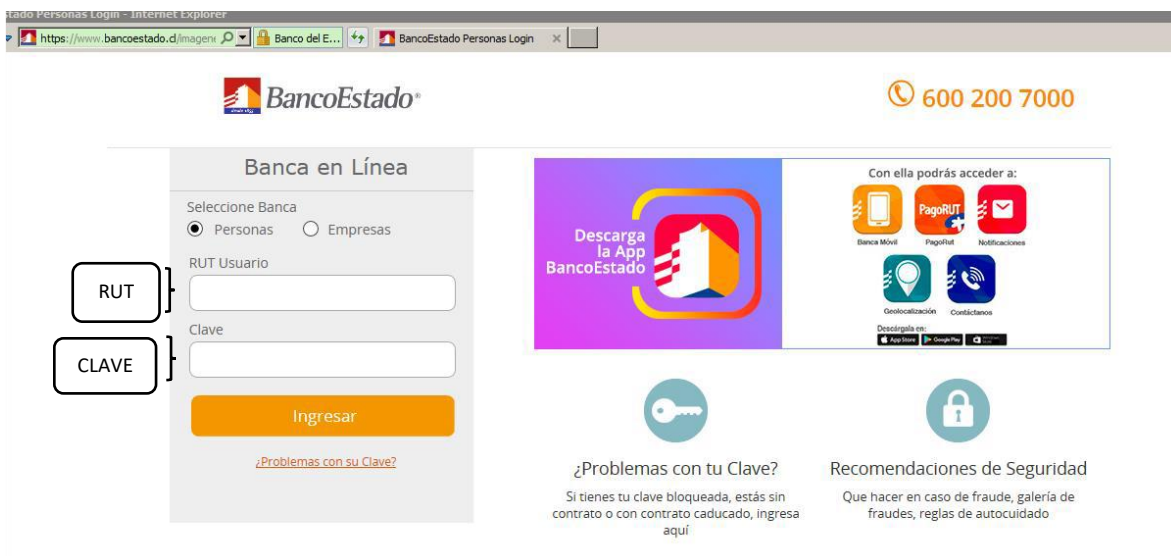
stado Personas Login - Internet Explorer
https://www.bancoestado.cl/imagen Banco del E... BancoEstado Personas Login ×

BancoEstado®

600 200 7000

Banca en Línea

Seleccione Banca
Personas Empresas

RUT Usuario

RUT

Clave

CLAVE

Ingresar

¿Problemas con su Clave?

Descarga la App BancoEstado

Con ella podrás acceder a:

Banca Móvil PagoRUT PagoRut Notificaciones

Geolocalización Contáctanos

Descárgala en:
App Store Google Play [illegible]

¿Problemas con tu Clave?

Si tienes tu clave bloqueada, estás sin contrato o con contrato caducado, ingresa aquí

Recomendaciones de Seguridad

Que hacer en caso de fraude, galería de fraudes, reglas de autocuidado